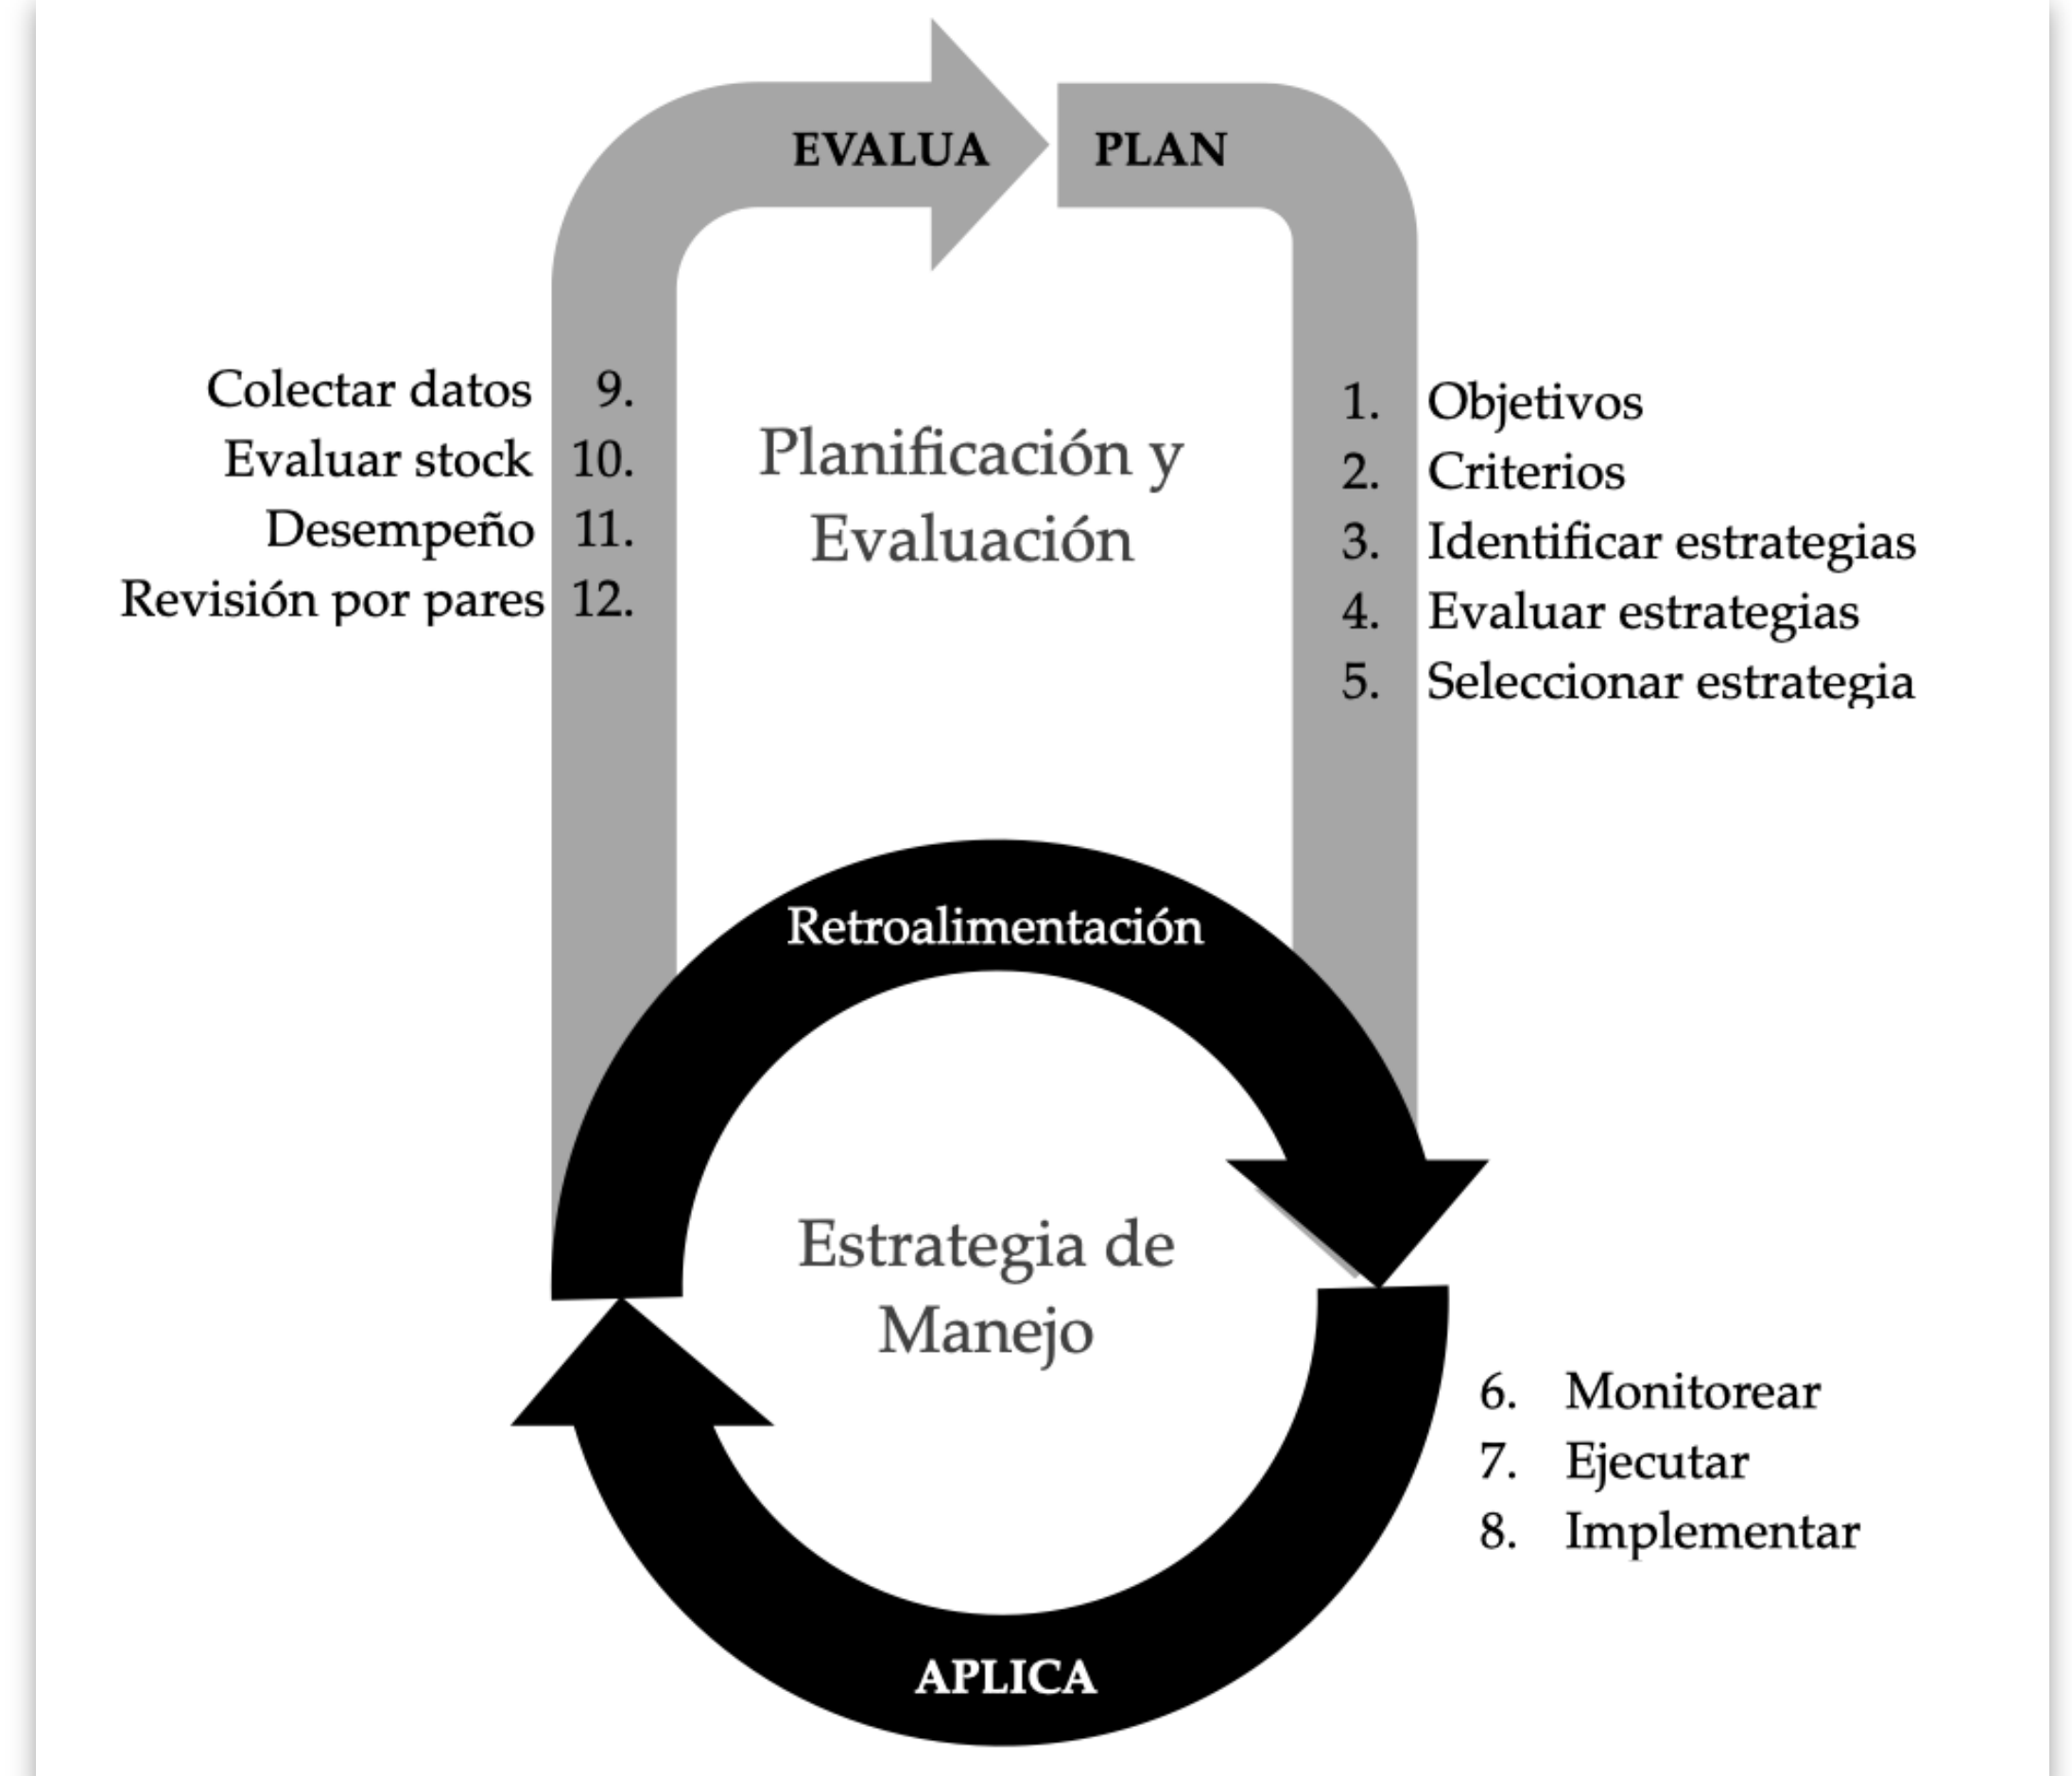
EVALUA

PLAN

Colectar datos 9.
Evaluar stock 10.
Desempeño 11.
Revisión por pares 12.

Planificación y Evaluación

1. Objetivos
2. Criterios
3. Identificar estrategias
4. Evaluar estrategias
5. Seleccionar estrategia

Retroalimentación

Estrategia de Manejo

6. Monitorear
7. Ejecutar
8. Implementar

APLICA